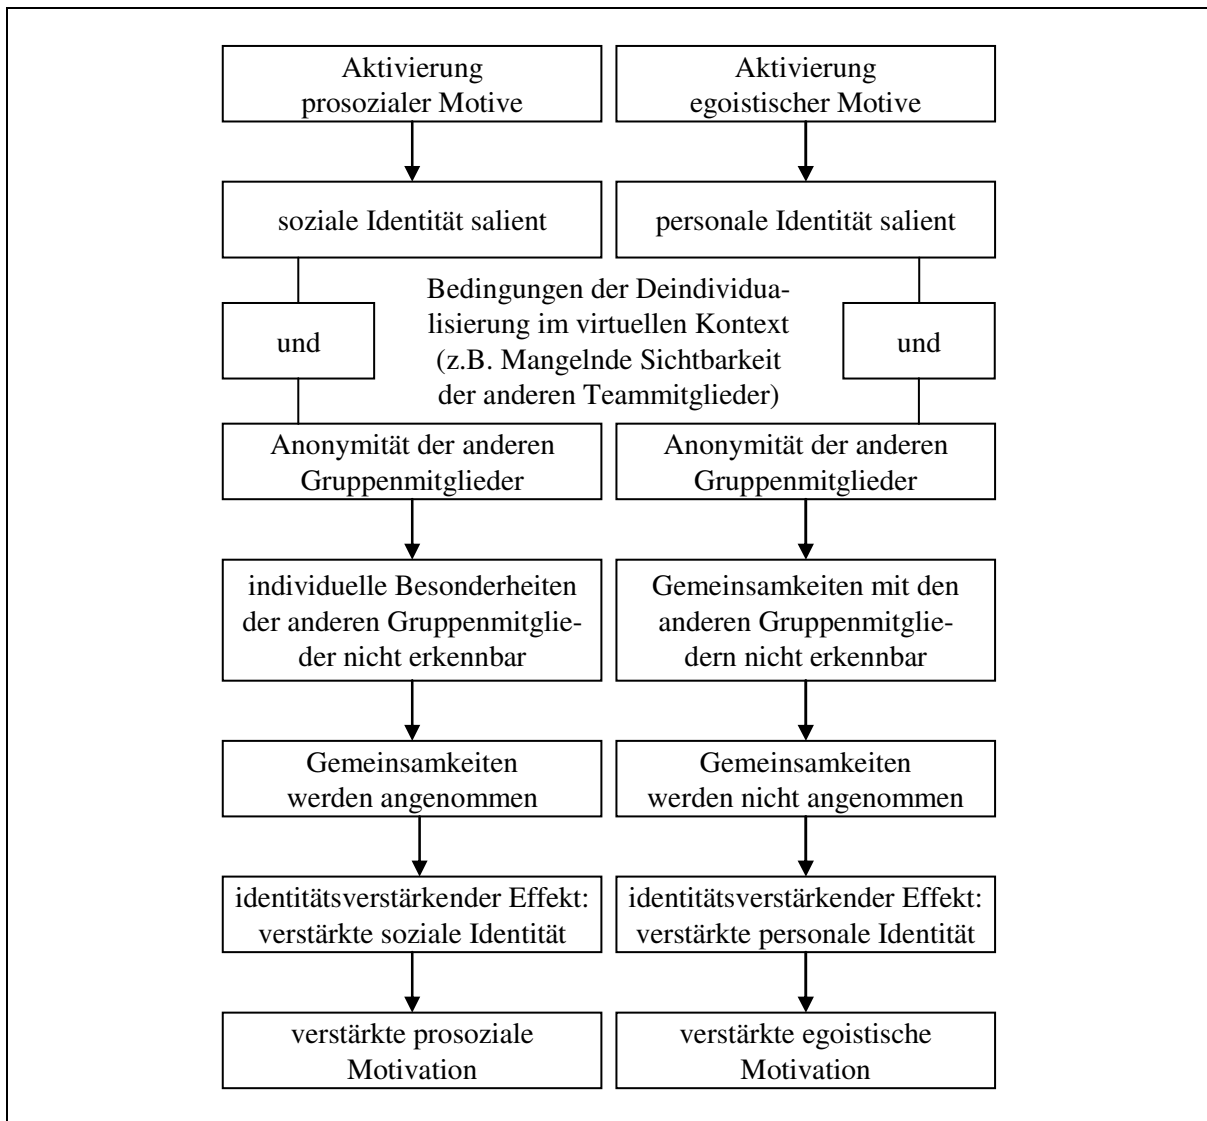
Aktivierung prosozialer Motive

Aktivierung egoistischer Motive

soziale Identität salient

personale Identität salient

und

Bedingungen der Deindividualisierung im virtuellen Kontext (z.B. Mangelnde Sichtbarkeit der anderen Teammitglieder)

und

Anonymität der anderen Gruppenmitglieder

Anonymität der anderen Gruppenmitglieder

individuelle Besonderheiten der anderen Gruppenmitglieder nicht erkennbar

Gemeinsamkeiten mit den anderen Gruppenmitgliedern nicht erkennbar

Gemeinsamkeiten werden angenommen

Gemeinsamkeiten werden nicht angenommen

identitätsverstärkender Effekt: verstärkte soziale Identität

identitätsverstärkender Effekt: verstärkte personale Identität

verstärkte prosoziale Motivation

verstärkte egoistische Motivation